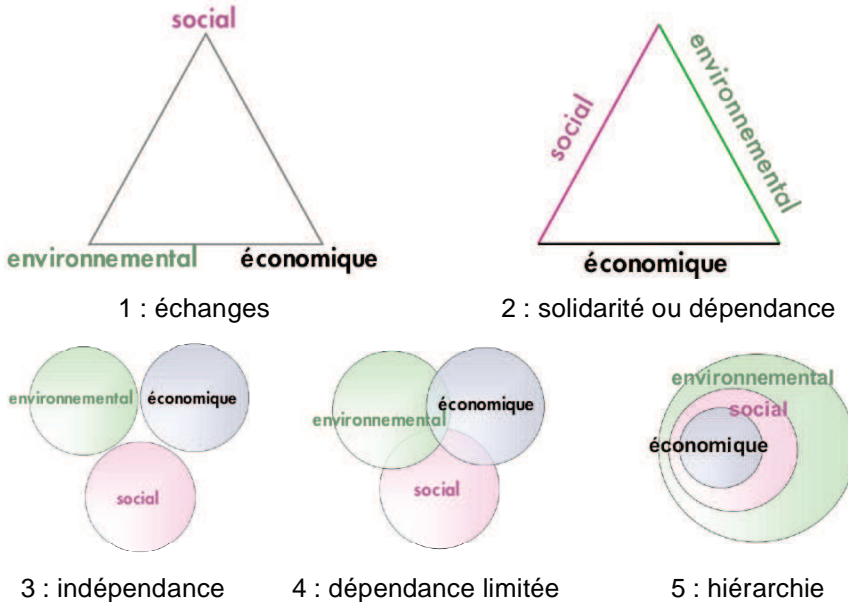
social

environnemental

économique

1 : échanges

social

environnemental

économique

2 : solidarité ou dépendance

environnemental

économique

social

3 : indépendance

environnemental

économique

social

4 : dépendance limitée

environnemental

social

économique

5 : hiérarchie